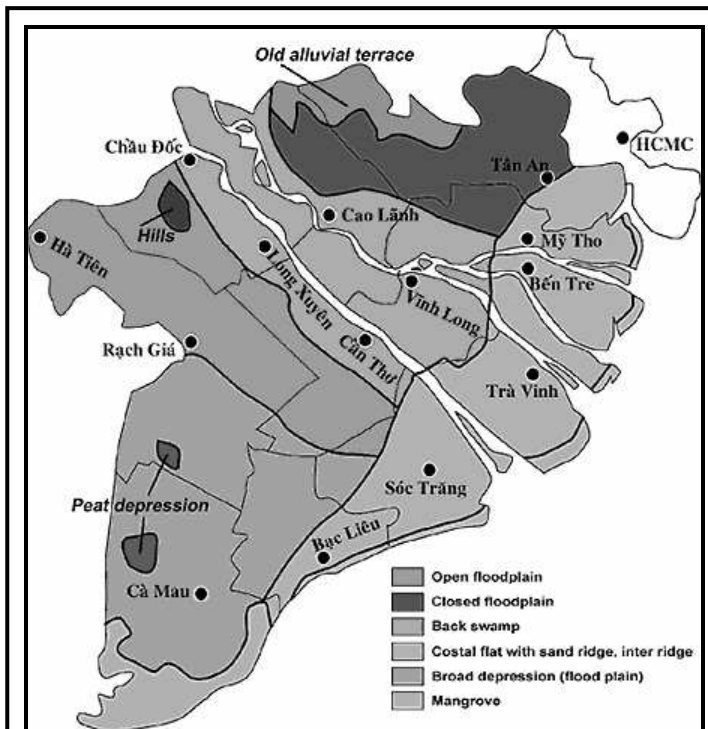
Old alluvial terrace

Châu Đốc

HCMC

Tân An

Hills

Cao Lãnh

Hà Tiên

Mỹ Tho

Long Xuyên

Vĩnh Long

Bến Tre

Rạch Giá

Cần Thơ

Trà Vinh

Sóc Trăng

Peat depression

Bạc Liêu

Cà Mau

Open floodplain
Closed floodplain
Back swamp
Costal flat with sand ridge, inter ridge
Broad depression (flood plain)
Mangrove